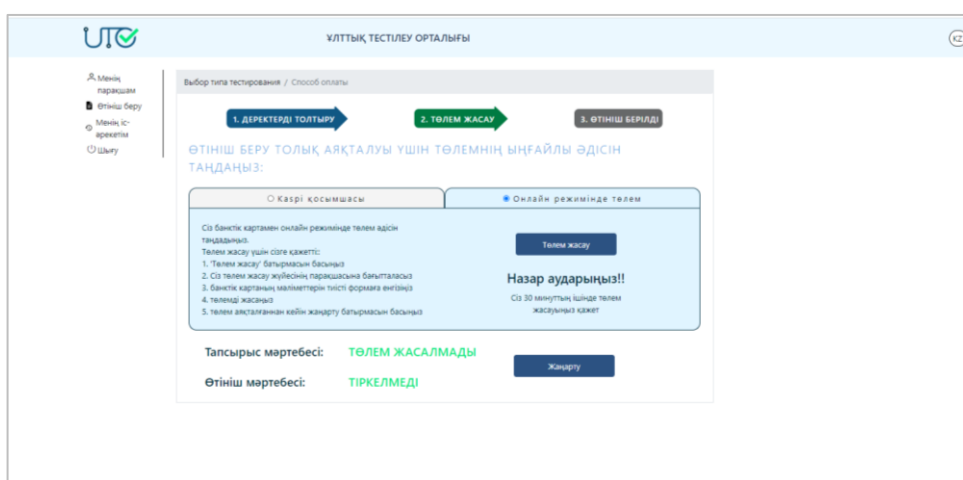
UTC

ҰЛТТЫҚ ТЕСТІЛЕУ ОРТАЛЫҒЫ

KZ

Менің парақшам
Өтініш беру
Менің іс-әрекетім
Шығу

Выбор типа тестирования / Способ оплаты

1. ДЕРЕКТЕРДІ ТОЛТЫРУ
2. ТӨЛЕМ ЖАСАУ
3. ӨТІНІШ БЕРІЛДІ

ӨТІНІШ БЕРУ ТОЛЫҚ АЯҚТАЛУЫ ҮШІН ТӨЛЕМНІҢ ЫҢҒАЙЛЫ ӘДІСІН ТАҢДАҢЫЗ:

Kaspi қосымшасы
Онлайн режимінде төлем

Сіз банктік картамен онлайн режимінде төлем әдісін таңдадыңыз.
Төлем жасау үшін сізге қажетті:
1. 'Төлем жасау' батырмасын басыңыз
2. Сіз төлем жасау жүйесінің парақшасына бағытталасыз
3. банктік картаның мәліметтерін тиісті формаға енгізіңіз
4. төлемді жасаңыз
5. төлем аяқталғаннан кейін жаңарту батырмасын басыңыз

Төлем жасау

Назар аударыңыз!!
Сіз 30 минуттың ішінде төлем жасауыңыз қажет

Тапсырыс мәртебесі: ТӨЛЕМ ЖАСАЛМАДЫ

Өтініш мәртебесі: ТІРКЕЛМЕДІ

Жаңарту